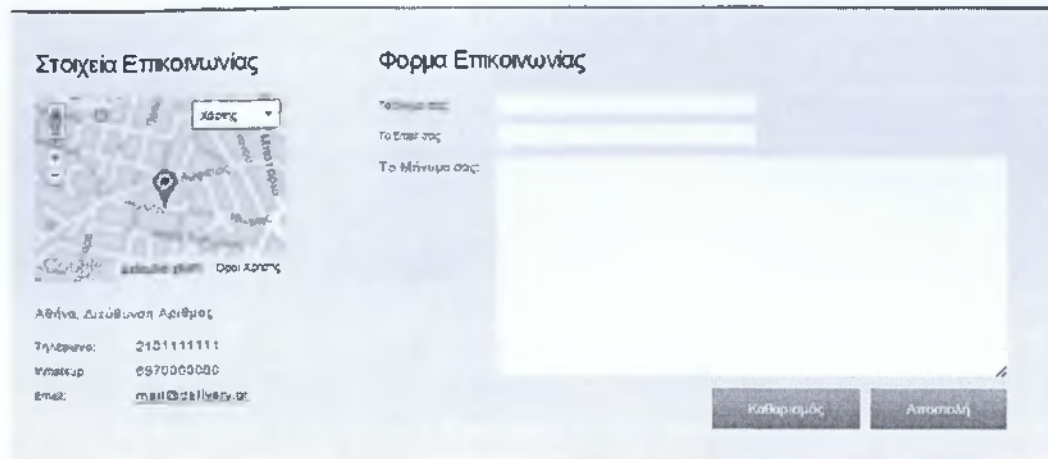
Στοιχεία Επικοινωνίας

Χάρτης

Όροι Χρήσης

Αθήνα, Διεύθυνση Αριθμος

Τηλέφωνο: 2101111111
Whatsup 6970000000
Email: mail@delivery.gr

Φορμα Επικοινωνίας

Το Όνομα σας:
Το Email σας:
Το Μήνυμα σας:

Καθαρισμός
Αποστολή